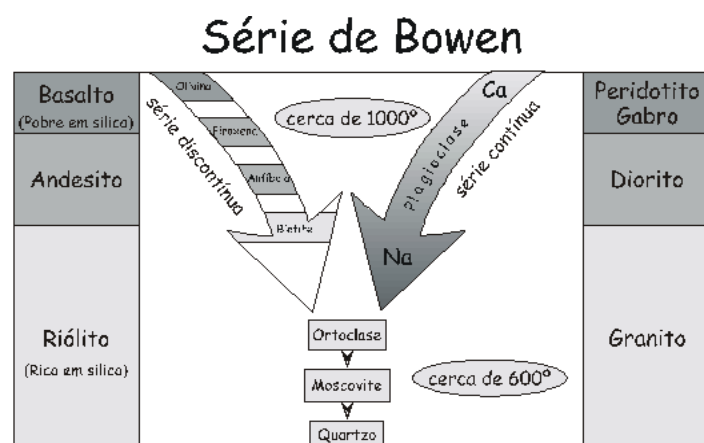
Série de Bowen

Basalto
(Pobre em silica)

Andesito

Riólito
(Rico em silica)

Olivina
Piroxena
Anfibola
Biotite

série discontínua

cerca de 1000°

Ca
plagioclase
série contínua
Na

Ortoclase
Moscovite
Quartzo

cerca de 600°

Peridotito
Gabro

Diorito

Granito